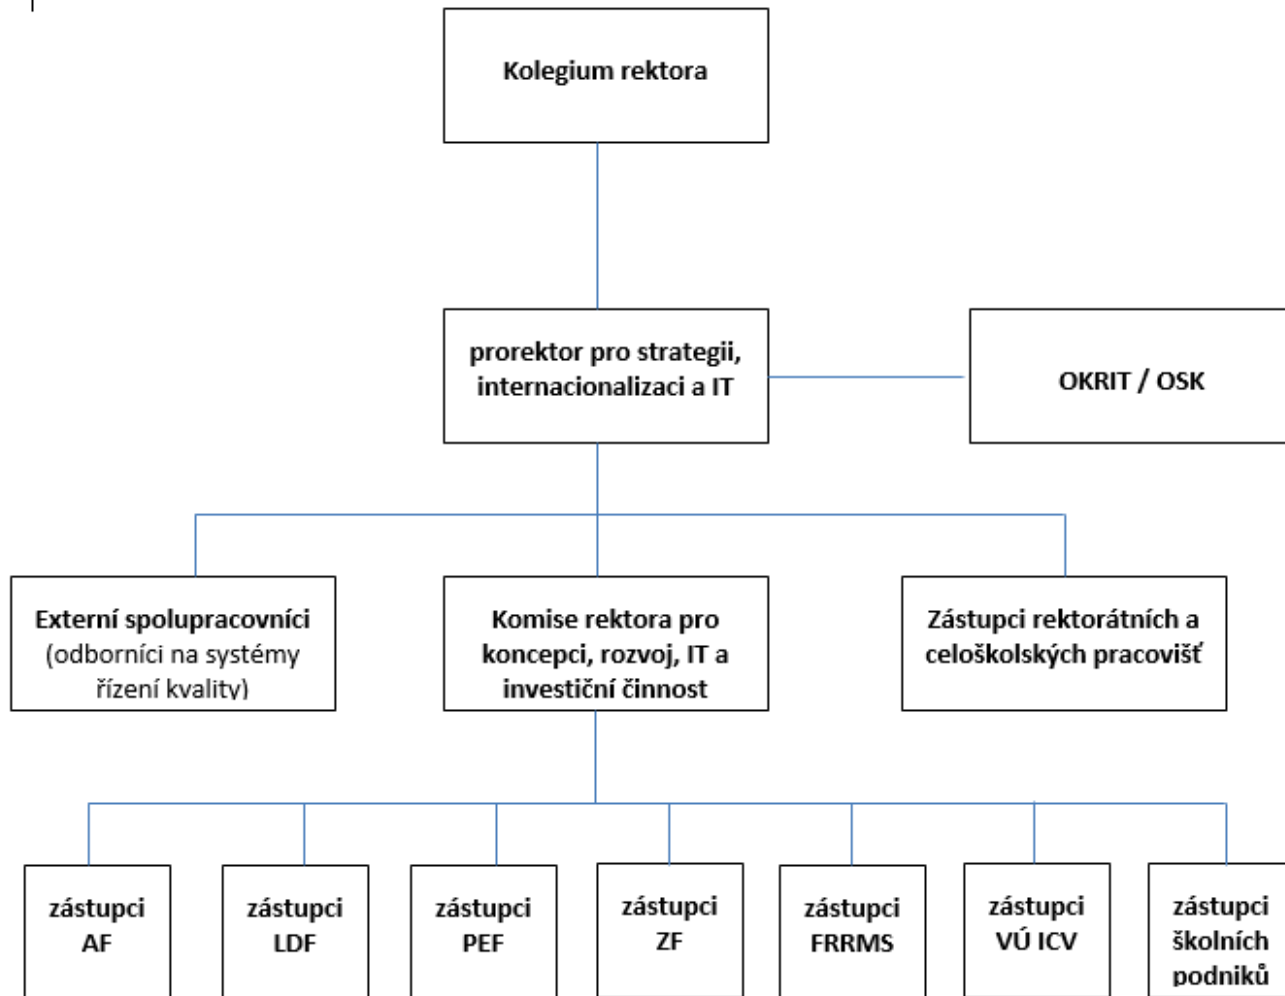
Kolegium rektora

prorektor pro strategii, internacionalizaci a IT

OKRIT / OSK

Externí spolupracovníci (odborníci na systémy řízení kvality)

Komise rektora pro koncepci, rozvoj, IT a investiční činnost

Zástupci rektorátních a celoškolských pracovišť

zástupci AF

zástupci LDF

zástupci PEF

zástupci ZF

zástupci FRRMS

zástupci VÚ ICV

zástupci školních podniků